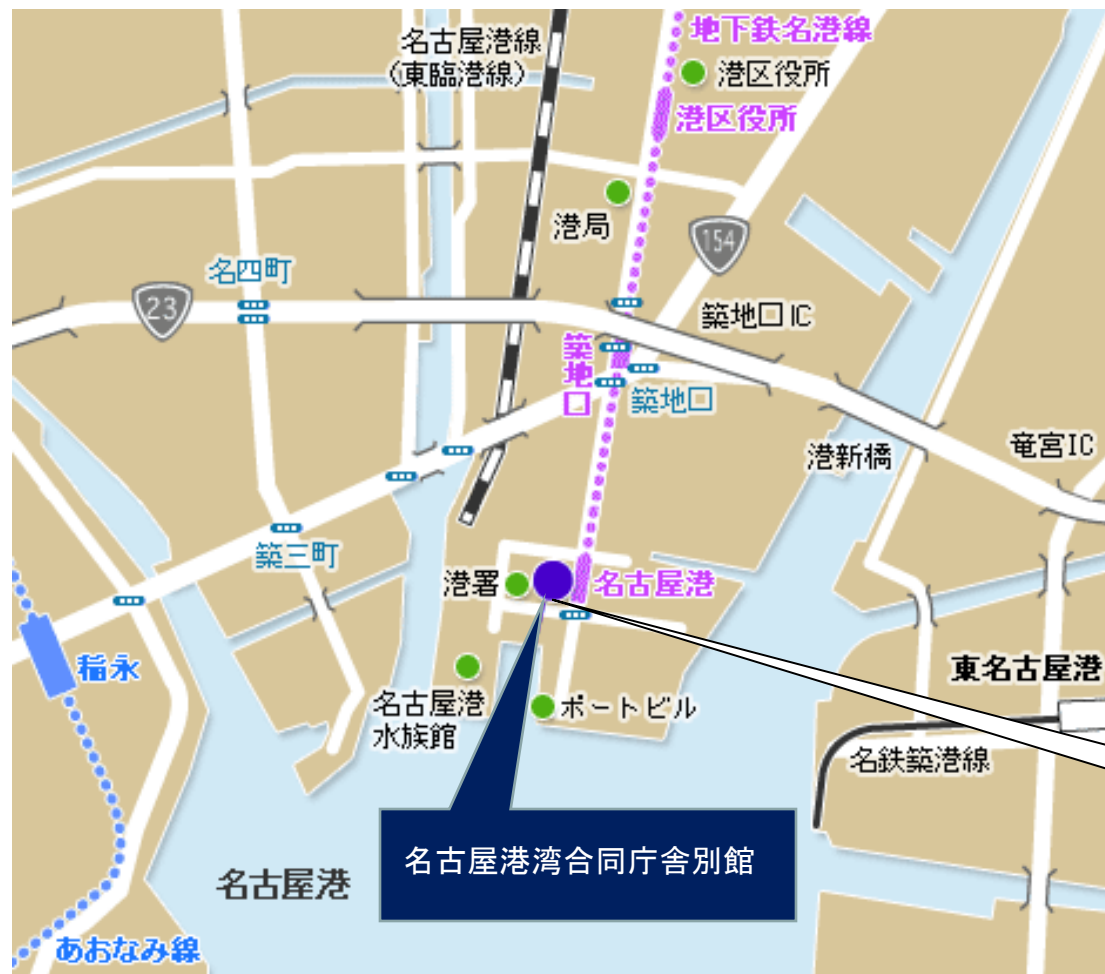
名古屋港線
(東臨港線)

地下鉄名港線

港区役所

港区役所

港局

154

名四町

23

築地口 IC

築
地
口

築地口

港新橋

竜宮IC

築三町

港署

名古屋港

稲永

名古屋港
水族館

ポートビル

東名古屋港

名鉄築港線

名古屋港湾合同庁舎別館

名古屋港

あおなみ線